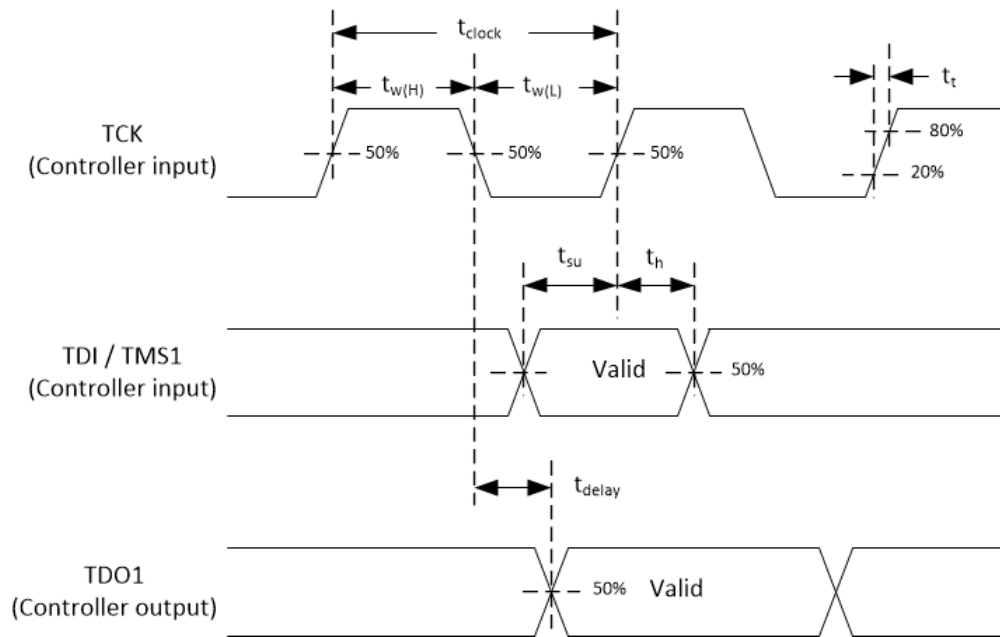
$t_{clock}$

$t_{w(H)}$

$t_{w(L)}$

$t_t$

TCK
(Controller input)

50%

50%

50%

80%

20%

$t_{su}$

$t_h$

TDI / TMS1
(Controller input)

Valid

50%

$t_{delay}$

TDO1
(Controller output)

50%

Valid